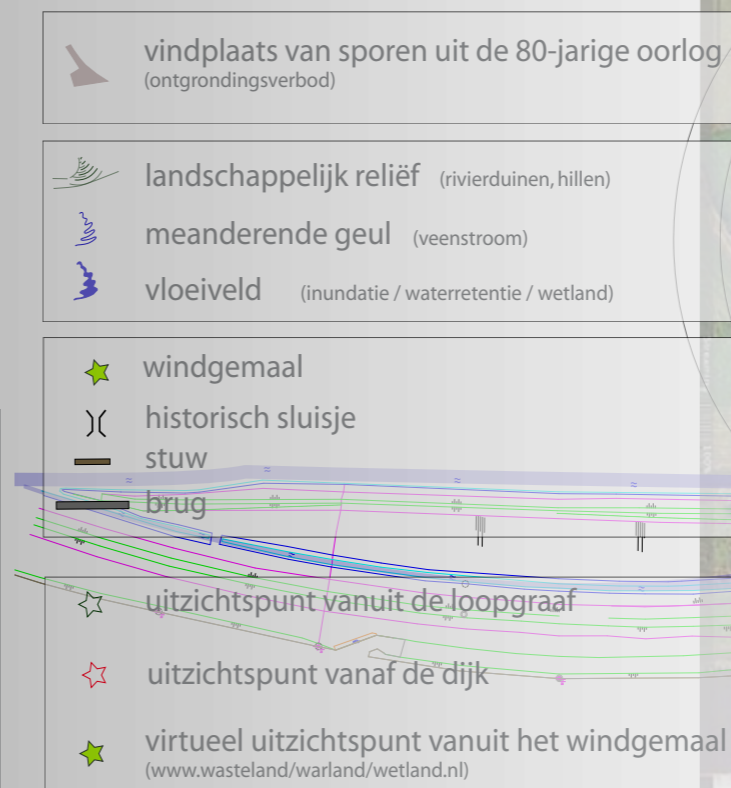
vindplaats van sporen uit de 80-jarige oorlog
(ontgrondingsverbod)

landschappelijk reliëf (rivierduinen, hillen)

meanderende geul (veenstroom)

vloeiveld (inundatie / waterretentie / wetland)

windgemaal

historisch sluisje

stuw

brug

uitzichtspunt vanuit de loopgraaf

uitzichtspunt vanaf de dijk

virtueel uitzichtspunt vanuit het windgemaal
(www.wasteland/warland/wetland.nl)